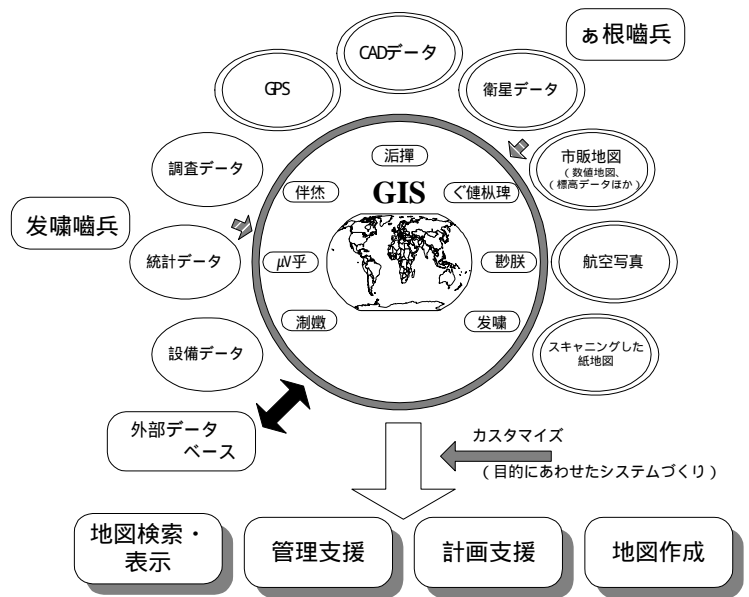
ぁ根噛兵

CADデータ

GPS

衛星データ

調査データ

市販地図
(数値地図、
(標高データほか、

発嘯噛兵

統計データ

航空写真

設備データ

スキャニングした
紙地図

沍擇

伴恷

GIS

ぐ倢枞琿

μV乎

勘朕

制瓛

发嘯

外部データ
ベース

カスタマイズ
(目的にあわせたシステムづくり)

地図検索・
表示

管理支援

計画支援

地図作成